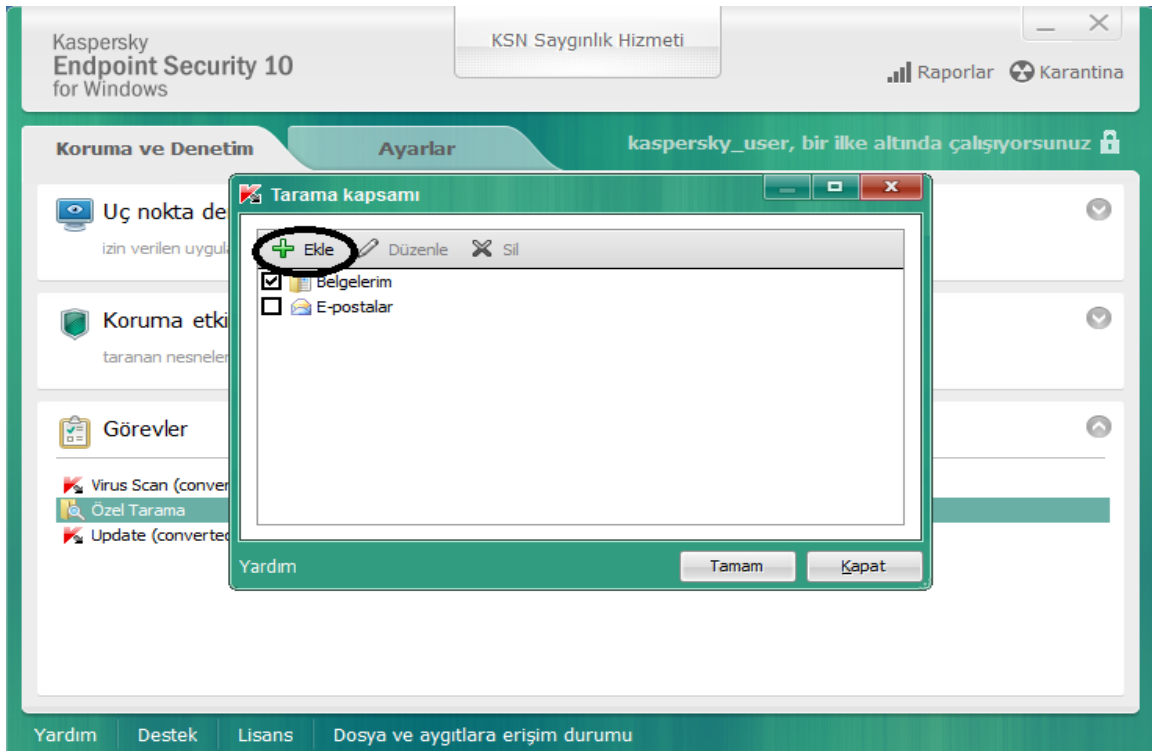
Kaspersky
Endpoint Security 10
for Windows

KSN Saygınlık Hizmeti

Raporlar Karantina

Koruma ve Denetim

Ayarlar

kaspersky_user, bir ilke altında çalışıyorsunuz

Uç nokta de

izin verilen uygul

Koruma etki

taranan nesneler

Görevler

Virus Scan (conver

Özel Tarama

Update (convertec

Tarama kapsamı

Ekle Düzenle Sil

Belgelerim

E-postalar

Yardım

Tamam

Kapat

Yardım Destek Lisans Dosya ve aygıtlara erişim durumu